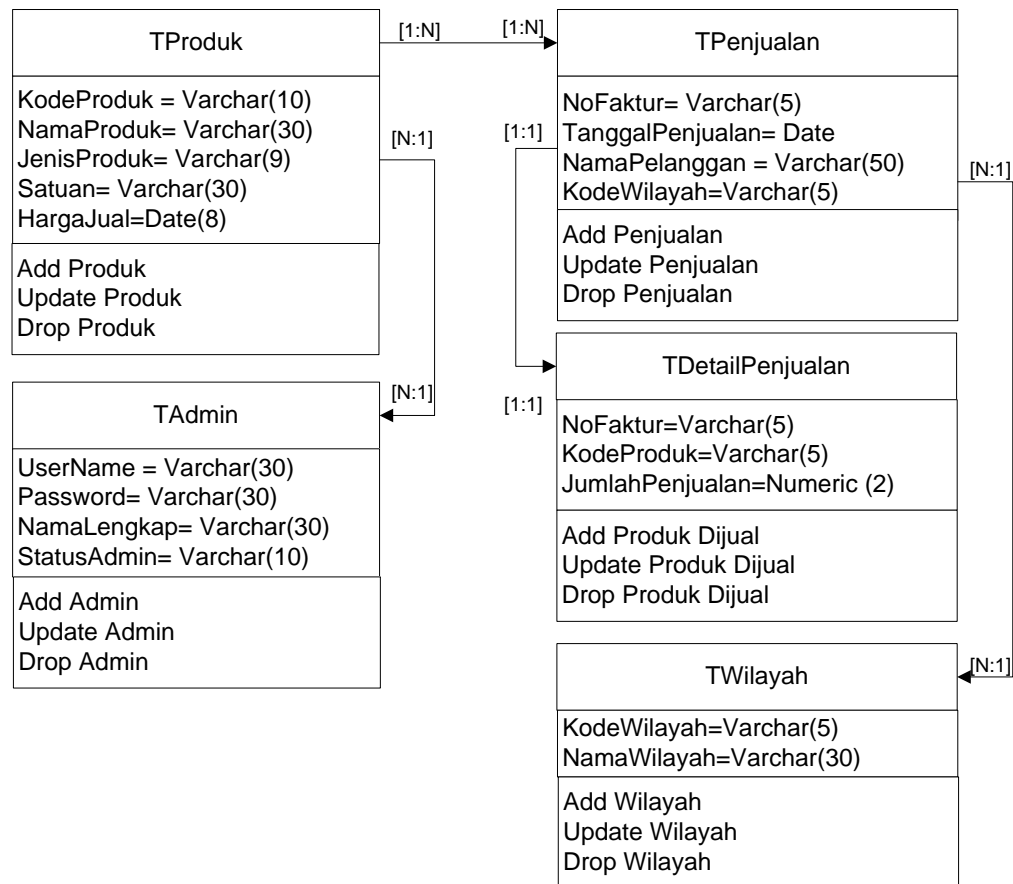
TProduk

KodeProduk = Varchar(10)
NamaProduk= Varchar(30)
JenisProduk= Varchar(9)
Satuan= Varchar(30)
HargaJual=Date(8)

Add Produk
Update Produk
Drop Produk

[1:N]

[1:N]

TPenjualan

NoFaktur= Varchar(5)
TanggalPenjualan= Date
NamaPelanggan = Varchar(50)
KodeWilayah=Varchar(5)

Add Penjualan
Update Penjualan
Drop Penjualan

[N:1]

[1:1]

[N:1]

[N:1]

TAdmin

UserName = Varchar(30)
Password= Varchar(30)
NamaLengkap= Varchar(30)
StatusAdmin= Varchar(10)

Add Admin
Update Admin
Drop Admin

[1:1]

TDetailPenjualan

NoFaktur=Varchar(5)
KodeProduk=Varchar(5)
JumlahPenjualan=Numeric (2)

Add Produk Dijual
Update Produk Dijual
Drop Produk Dijual

[N:1]

TWilayah

KodeWilayah=Varchar(5)
NamaWilayah=Varchar(30)

Add Wilayah
Update Wilayah
Drop Wilayah